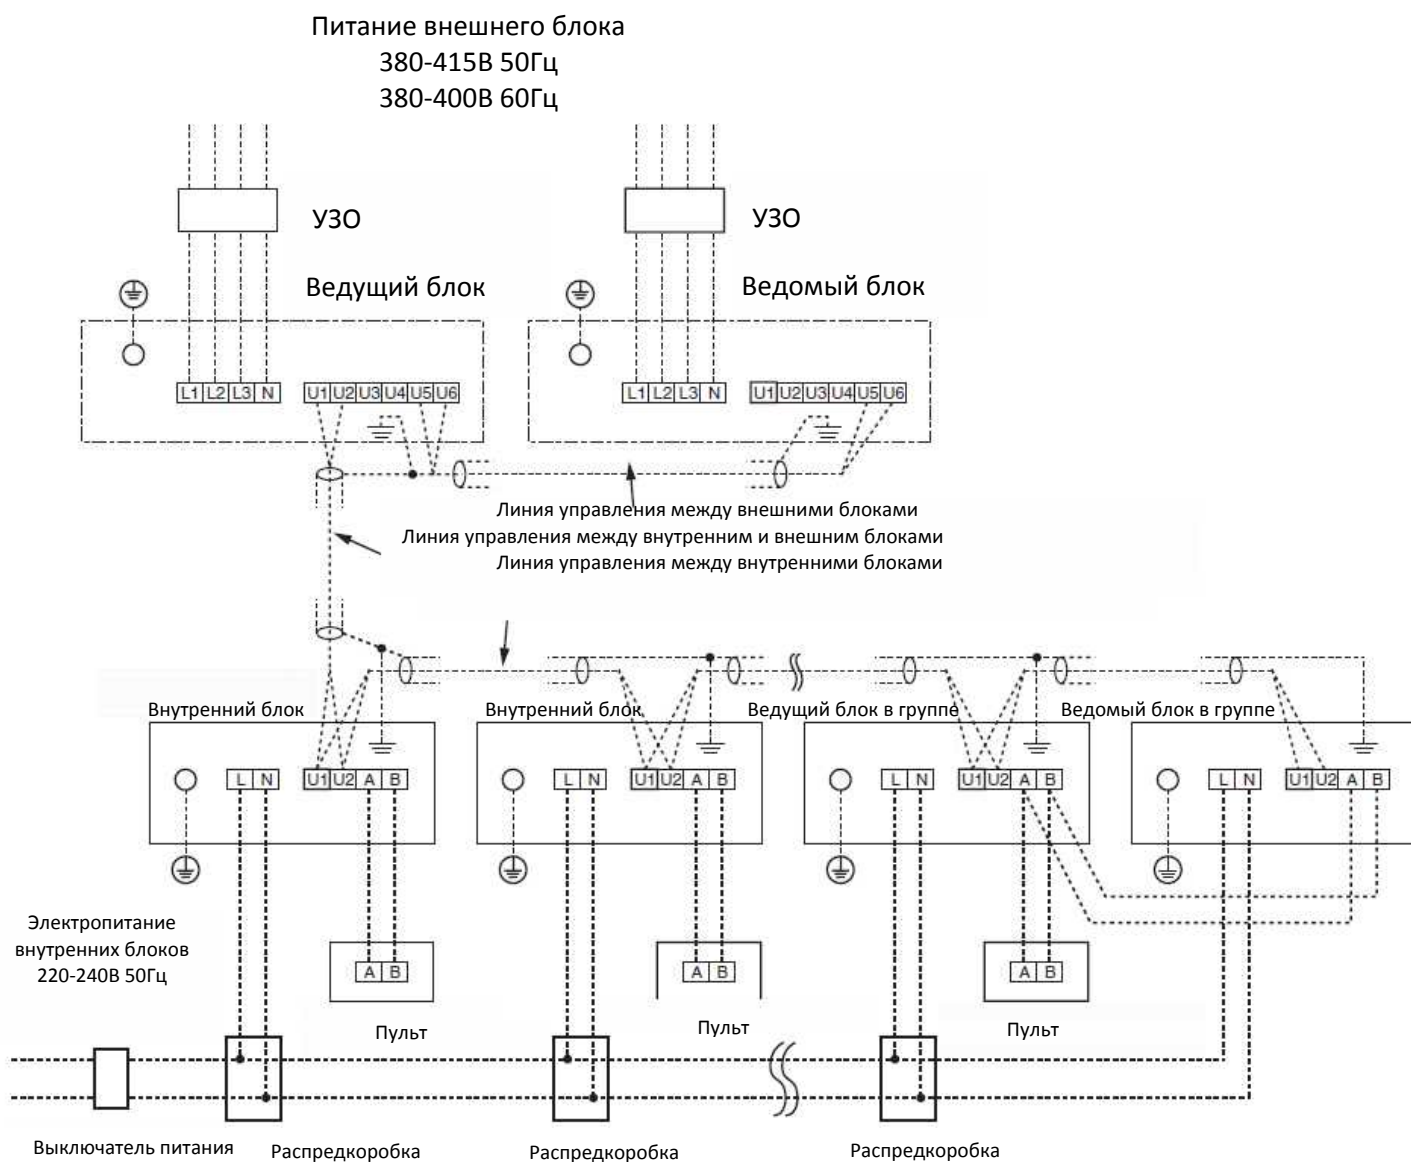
Питание внешнего блока
380-415В 50Гц
380-400В 60Гц

УЗО

УЗО

Ведущий блок

Ведомый блок

L1 L2 L3 N

U1 U2 U3 U4 U5 U6

L1 L2 L3 N

U1 U2 U3 U4 U5 U6

Линия управления между внешними блоками
Линия управления между внутренним и внешним блоками
Линия управления между внутренними блоками

Внутренний блок

Внутренний блок

Ведущий блок в группе

Ведомый блок в группе

L N

U1 U2 A B

L N

U1 U2 A B

L N

U1 U2 A B

L N

U1 U2 A B

Электропитание внутренних блоков 220-240В 50Гц

A B

A B

A B

Пульт

Пульт

Пульт

Выключатель питания

Распредкоробка

Распредкоробка

Распредкоробка